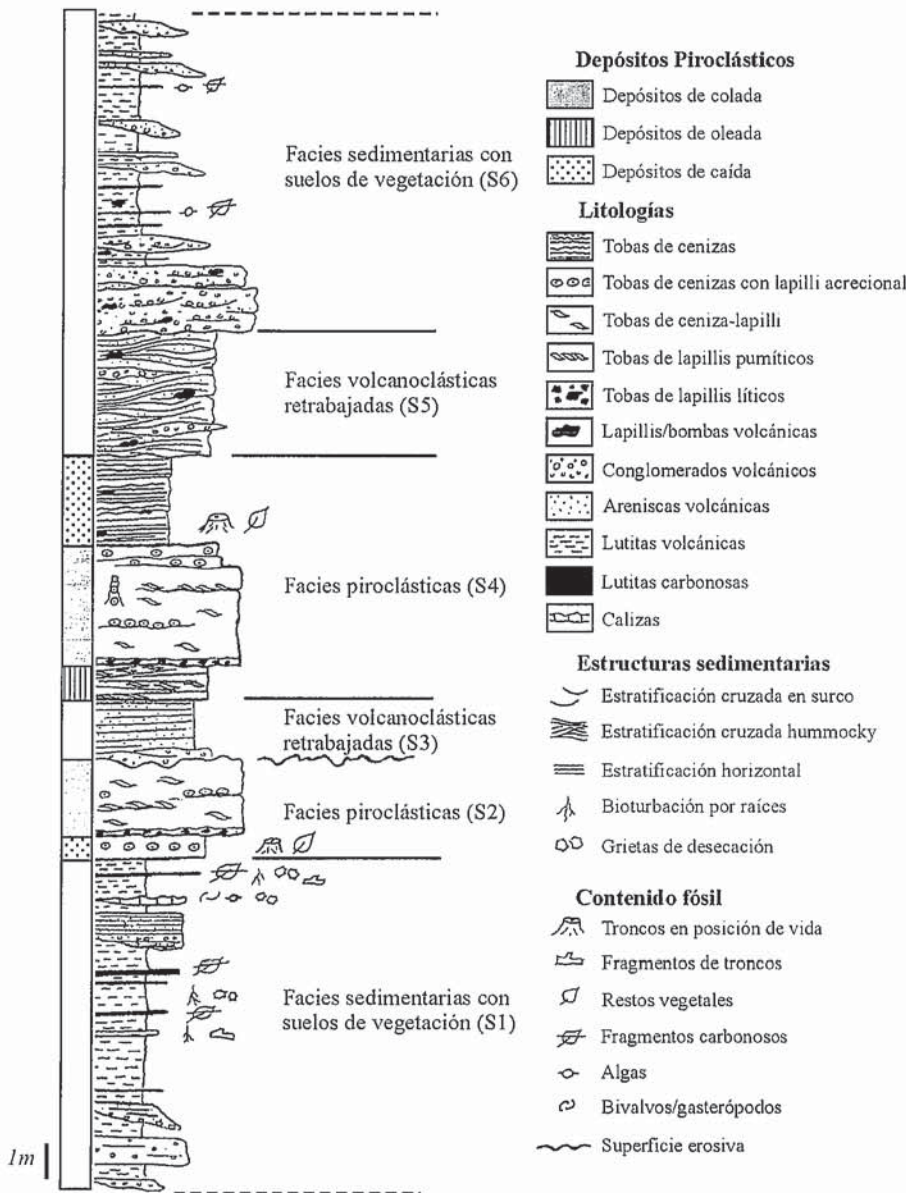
Facies sedimentarias con suelos de vegetación (S6)

Facies volcanoclásticas retrabajadas (S5)

Facies piroclásticas (S4)

Facies volcanoclásticas retrabajadas (S3)

Facies piroclásticas (S2)

Facies sedimentarias con suelos de vegetación (S1)

1m

Depósitos Piroclásticos
Depósitos de colada
Depósitos de oleada
Depósitos de caída

Litologías
Tobas de cenizas
Tobas de cenizas con lapilli acrecional
Tobas de ceniza-lapilli
Tobas de lapillis pumíticos
Tobas de lapillis líticos
Lapillis/bombas volcánicas
Conglomerados volcánicos
Areniscas volcánicas
Lutitas volcánicas
Lutitas carbonosas
Calizas

Estructuras sedimentarias
Estratificación cruzada en surco
Estratificación cruzada hummocky
Estratificación horizontal
Bioturbación por raíces
Grietas de desecación

Contenido fósil
Troncos en posición de vida
Fragmentos de troncos
Restos vegetales
Fragmentos carbonosos
Algas
Bivalvos/gasterópodos
Superficie erosiva